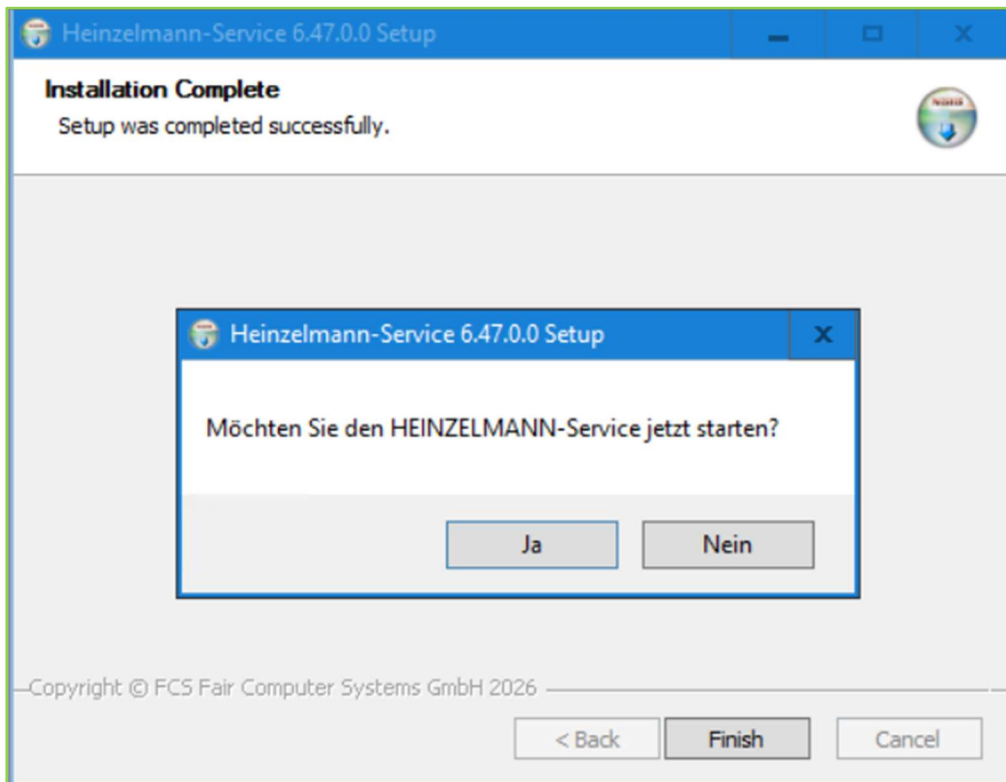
Heinzelmann-Service 6.47.0.0 Setup

Installation Complete
Setup was completed successfully.

Heinzelmann-Service 6.47.0.0 Setup

Möchten Sie den HEINZELMANN-Service jetzt starten?

Ja Nein

Copyright © FCS Fair Computer Systems GmbH 2026

< Back Finish Cancel